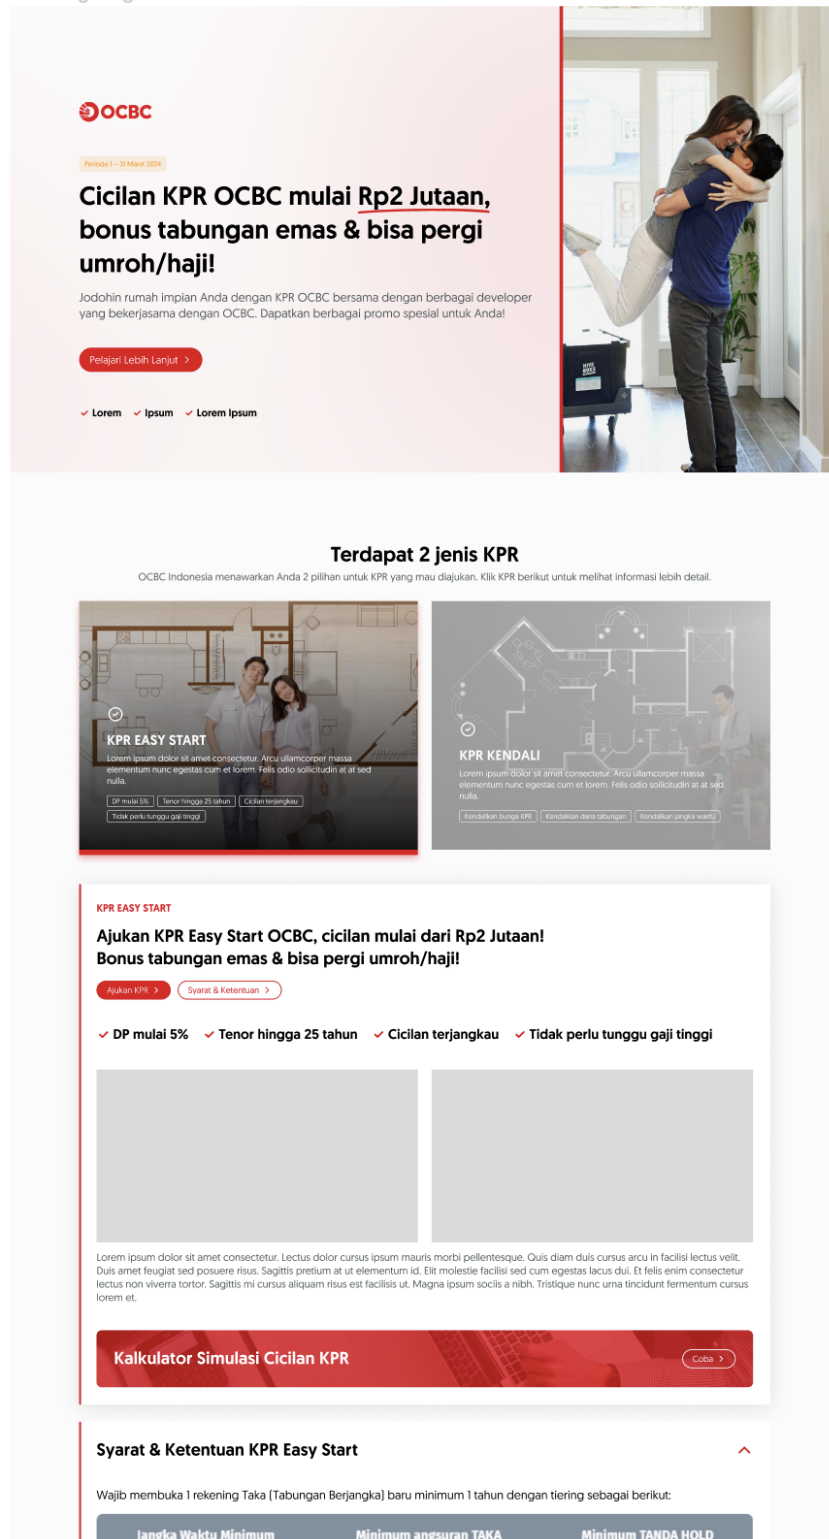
OCBC

Periode 1 – 31 Maret 2024

Cicilan KPR OCBC mulai Rp2 Jutaan, bonus tabungan emas & bisa pergi umroh/haji!

Jodohin rumah impian Anda dengan KPR OCBC bersama dengan berbagai developer yang bekerjasama dengan OCBC. Dapatkan berbagai promo spesial untuk Anda!

Pelajari Lebih Lanjut >

Lorem Ipsum Lorem Ipsum

Terdapat 2 jenis KPR

OCBC Indonesia menawarkan Anda 2 pilihan untuk KPR yang mau diajukan. Klik KPR berikut untuk melihat informasi lebih detail.

KPR EASY START

Lorem ipsum dolor sit amet consectetur. Arcu ullamcorper massa elementum nunc egestas cum et lorem. Felis odio sollicitudin at at sed nulla.

DP mulai 5% Tenor hingga 25 tahun Cicilan terjangkau Tidak perlu tunggu gaji tinggi

KPR KENDALI

Lorem ipsum dolor sit amet consectetur. Arcu ullamcorper massa elementum nunc egestas cum et lorem. Felis odio sollicitudin at at sed nulla.

Kendalikan bunga KPR Kendalikan dana tabungan Kendalikan jangka waktu

KPR EASY START

Ajukan KPR Easy Start OCBC, cicilan mulai dari Rp2 Jutaan! Bonus tabungan emas & bisa pergi umroh/haji!

Ajukan KPR > Syarat & Ketentuan >

DP mulai 5% Tenor hingga 25 tahun Cicilan terjangkau Tidak perlu tunggu gaji tinggi

Lorem ipsum dolor sit amet consectetur. Lectus dolor cursus ipsum mauris morbi pellentesque. Quis diam duis cursus arcu in facilisi lectus velit. Duis amet feugiat sed posuere risus. Sagittis pretium at ut elementum id. Elit molestie facilisi sed cum egestas lacus dui. Et felis enim consectetur lectus non viverra tortor. Sagittis mi cursus aliquam risus est facilisis ut. Magna ipsum sociis a nibh. Tristique nunc urna tincidunt fermentum cursus lorem et.

Kalkulator Simulasi Cicilan KPR

Coba >

Syarat & Ketentuan KPR Easy Start

Wajib membuka 1 rekening Taka (Tabungan Berjangka) baru minimum 1 tahun dengan tiering sebagai berikut:

Jangka Waktu Minimum Minimum angsuran TAKA Minimum TANDA HOLD